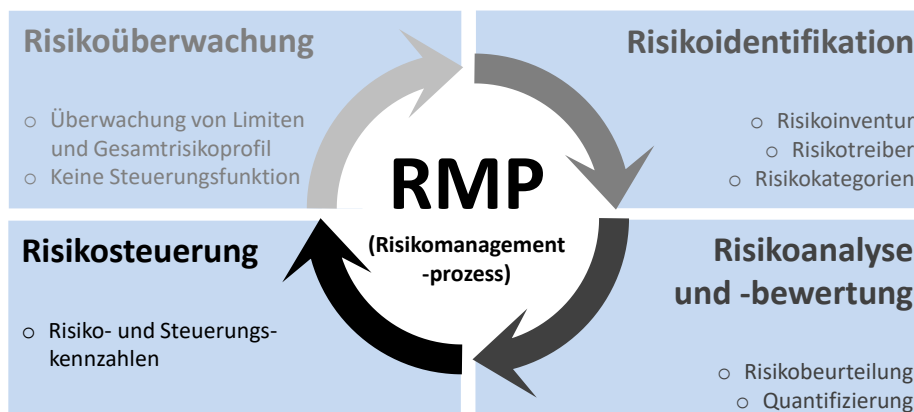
Risikoüberwachung

- Überwachung von Limiten und Gesamtrisikoprofil
- Keine Steuerungsfunktion

Risikoidentifikation

- Risikoinventur
- Risikotreiber
- Risikokategorien

RMP

(Risikomanagement -prozess)

Risikosteuerung

- Risiko- und Steuerungskennzahlen

Risikoanalyse und -bewertung

- Risikobeurteilung
- Quantifizierung